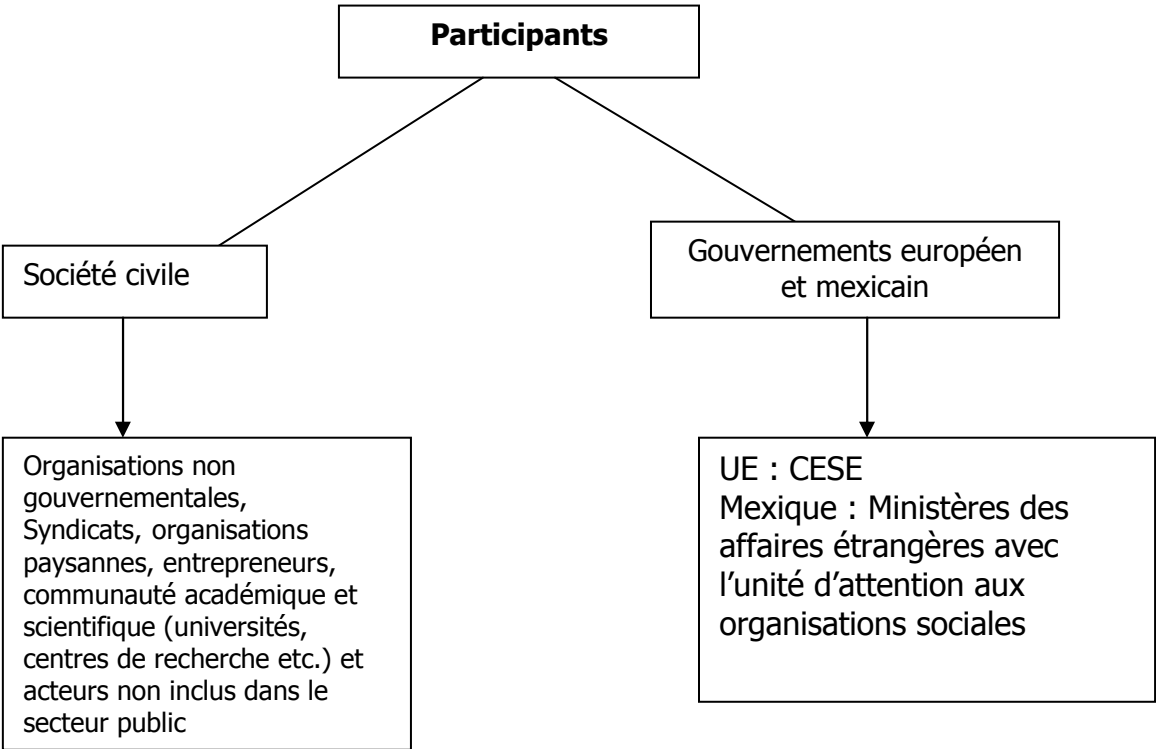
**Participants**

Société civile

Gouvernements européen et mexicain

Organisations non gouvernementales, Syndicats, organisations paysannes, entrepreneurs, communauté académique et scientifique (universités, centres de recherche etc.) et acteurs non inclus dans le secteur public

UE : CESE
Mexique : Ministères des affaires étrangères avec l'unité d'attention aux organisations sociales